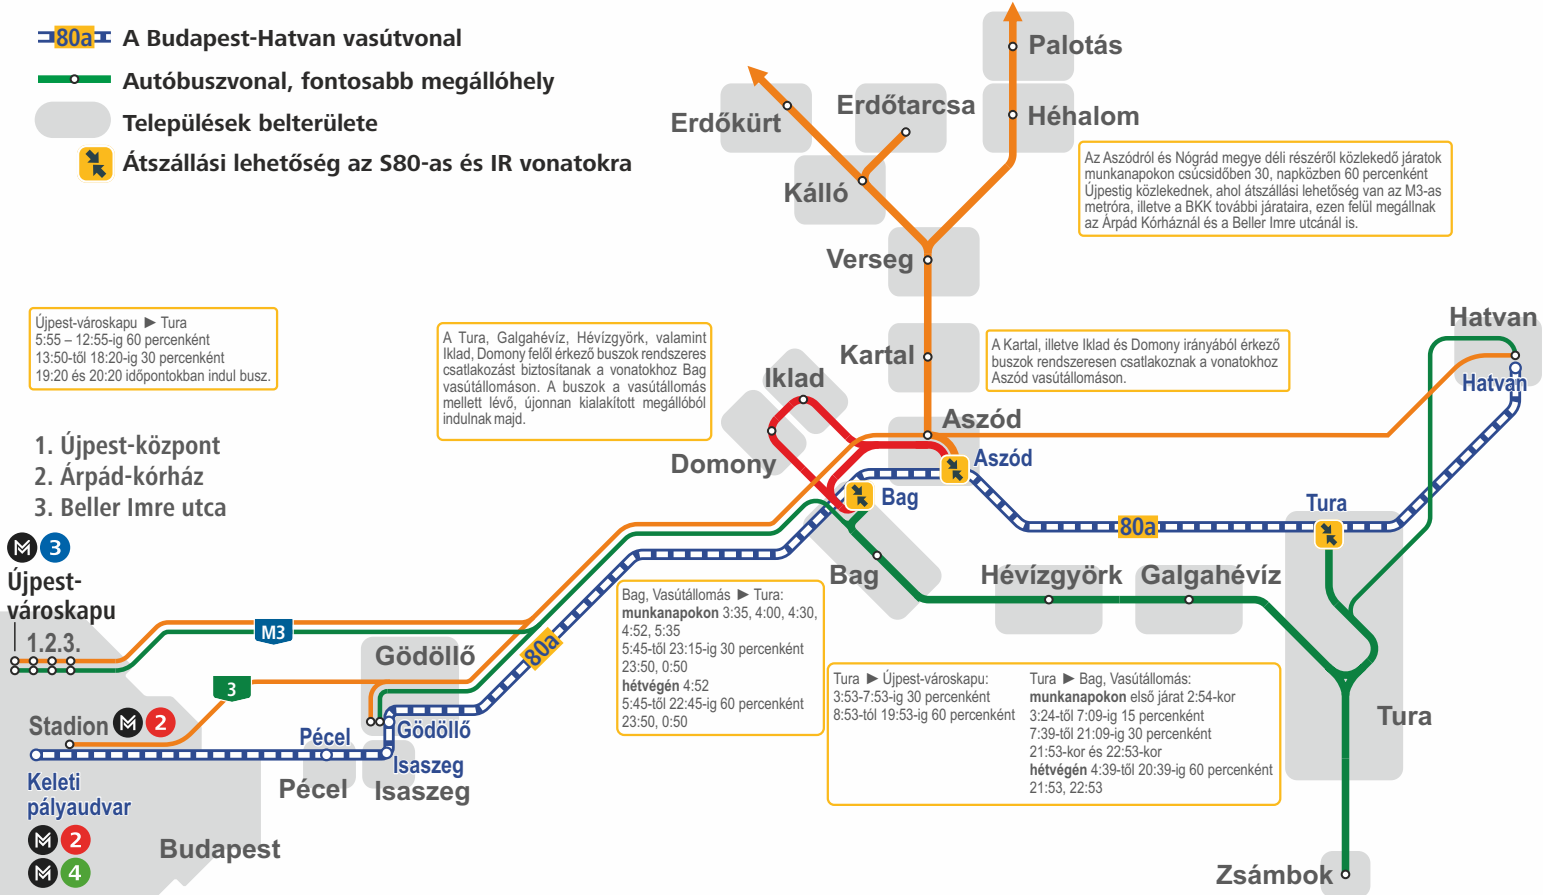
80a A Budapest-Hatvan vasútvonal
Autóbuszvonal, fontosabb megállóhely
Települések belterülete
Átszállási lehetőség az S80-as és IR vonatokra

Palotás
Erdőtarcsa
Héhalom
Erdőkürt
Kálló
Az Aszódról és Nógrád megye déli részéről közlekedő járatok munkanapokon csúcsidőben 30, napközben 60 percenként Újpestig közlekednek, ahol átszállási lehetőség van az M3-as metróra, illetve a BKK további járataira, ezen felül megállnak az Árpád Kórháznál és a Beller Imre utcánál is.
Verseg

Újpest-városkapu ► Tura
5:55 – 12:55-ig 60 percenként
13:50-től 18:20-ig 30 percenként
19:20 és 20:20 időpontokban indul busz.

A Tura, Galgahévíz, Hévízgyörk, valamint Iklad, Domony felől érkező buszok rendszeres csatlakozást biztosítanak a vonatokhoz Bag vasútállomáson. A buszok a vasútállomás mellett lévő, újonnan kialakított megállóból indulnak majd.

Kartal
A Kartal, illetve Iklad és Domony irányából érkező buszok rendszeresen csatlakoznak a vonatokhoz Aszód vasútállomáson.
Hatvan
Hatvan
Iklad
Aszód
Aszód
Domony
Bag
1. Újpest-központ
2. Árpád-kórház
3. Beller Imre utca
3
Újpest-városkapu
1.2.3.
M3
Tura
80a
Bag
Hévízgyörk
Galgahévíz
Bag, Vasútállomás ► Tura:
munkanapokon 3:35, 4:00, 4:30, 4:52, 5:35
5:45-től 23:15-ig 30 percenként
23:50, 0:50
hétvégén 4:52
5:45-től 22:45-ig 60 percenként
23:50, 0:50
80a
Gödöllő
3
Stadion 2
Pécel
Gödöllő
Isaszeg
Keleti pályaudvar
2
4
Pécel
Isaszeg
Budapest
Tura ► Újpest-városkapu:
3:53-7:53-ig 30 percenként
8:53-tól 19:53-ig 60 percenként
Tura ► Bag, Vasútállomás:
munkanapokon első járat 2:54-kor
3:24-től 7:09-ig 15 percenként
7:39-től 21:09-ig 30 percenként
21:53-kor és 22:53-kor
hétvégén 4:39-től 20:39-ig 60 percenként
21:53, 22:53
Tura
Zsámbok